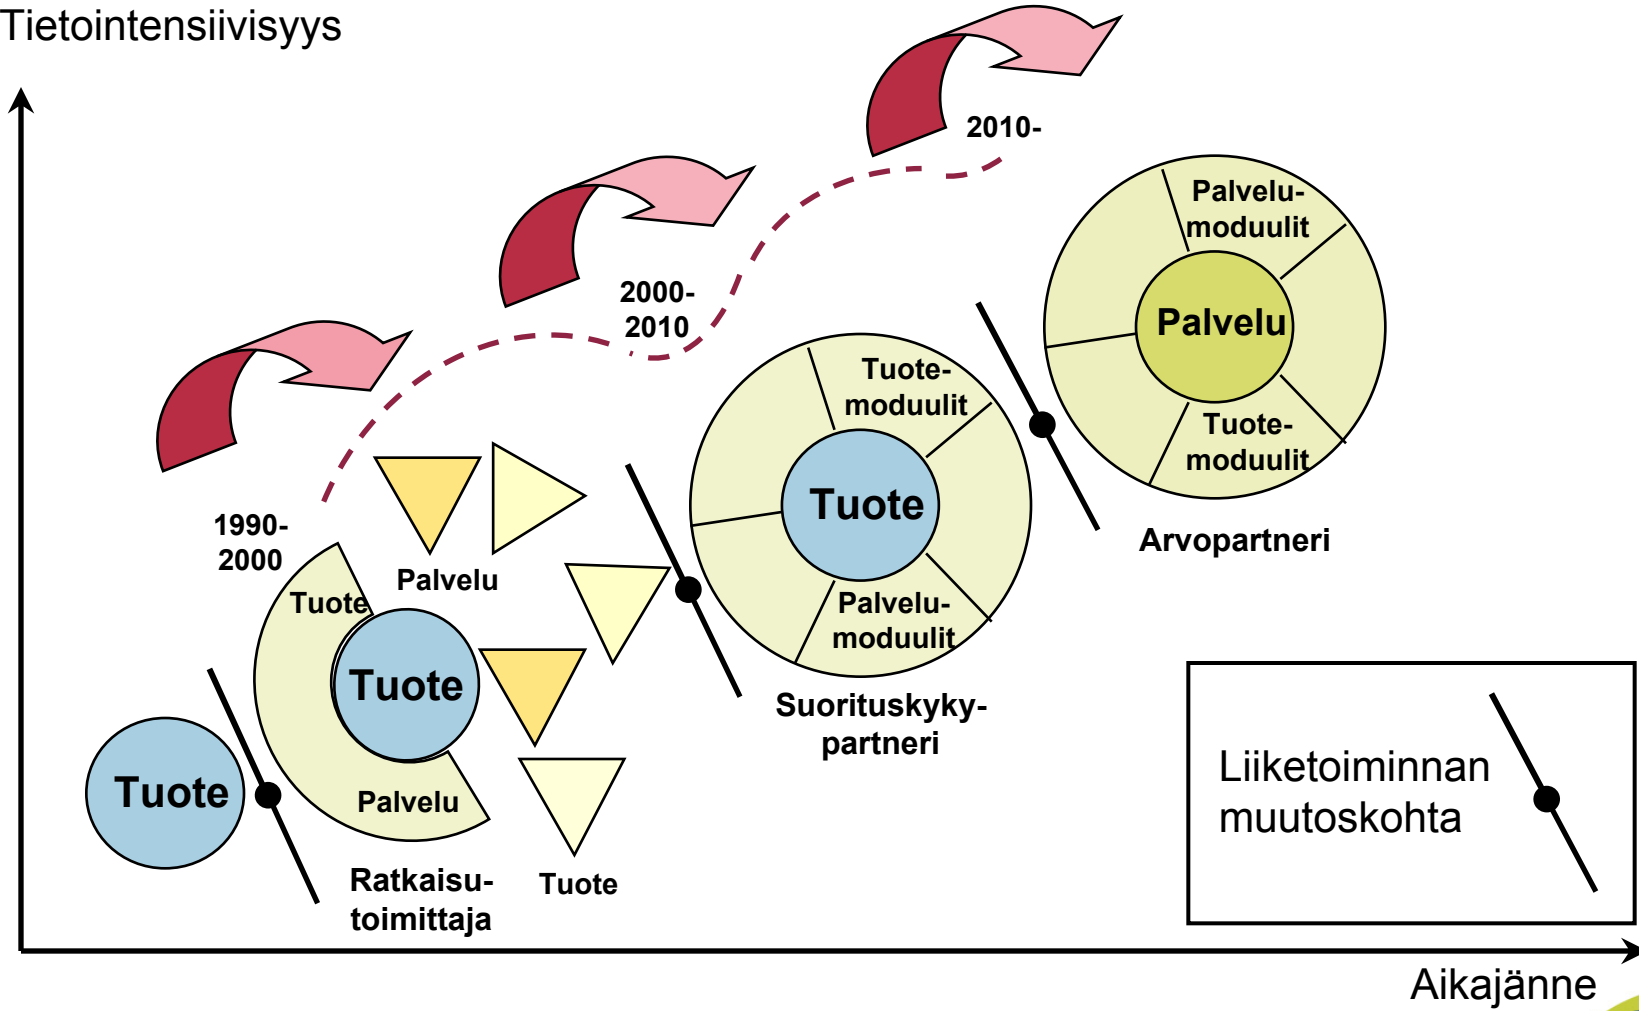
Tietointensiivisyys

2010-

2000-
2010

1990-
2000

Palvelu-
moduulit

Palvelu

Tuote-
moduulit

Arvopartneri

Tuote-
moduulit

Tuote

Palvelu-
moduulit

Suorituskyky-
partneri

Palvelu

Tuote

Tuote

Palvelu

Tuote

Ratkaisu-
toimittaja

Tuote

Liiketoiminnan
muutoskohta

Aikajänne